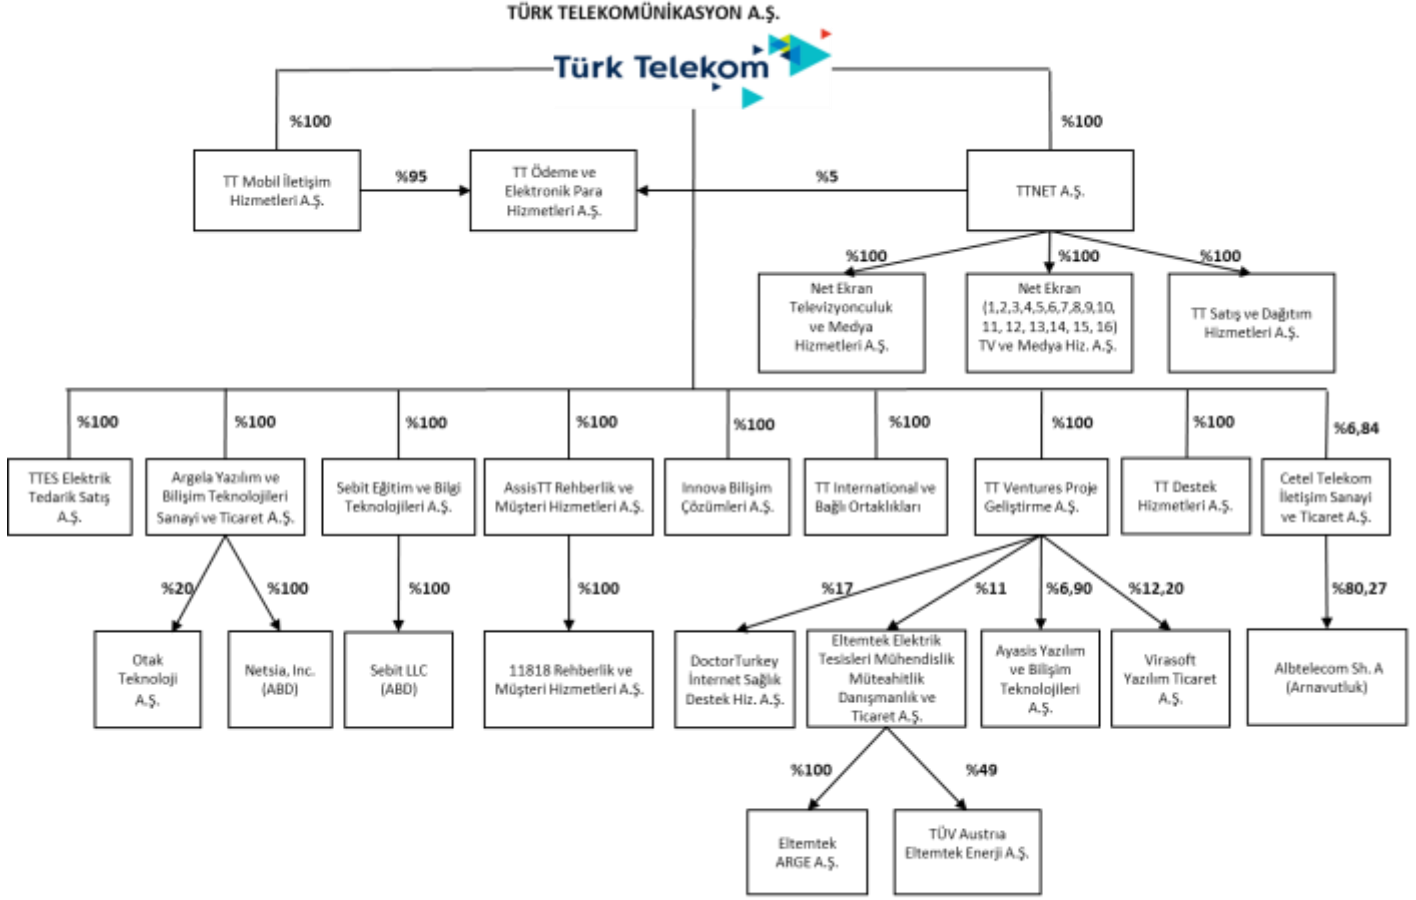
TÜRK TELEKOMÜNİKASYON A.Ş.

Türk Telekom

%100

%100

TT Mobil İletişim Hizmetleri A.Ş.

%95

TT Ödeme ve Elektronik Para Hizmetleri A.Ş.

%5

TTNET A.Ş.

%100

%100

%100

Net Ekran Televizyonculuk ve Medya Hizmetleri A.Ş.

Net Ekran (1,2,3,4,5,6,7,8,9,10, 11, 12, 13,14, 15, 16) TV ve Medya Hiz. A.Ş.

TT Satış ve Dağıtım Hizmetleri A.Ş.

%100

%100

%100

%100

%100

%100

%100

%100

%6,84

TTES Elektrik Tedarik Satış A.Ş.

Argela Yazılım ve Bilişim Teknolojileri Sanayi ve Ticaret A.Ş.

Sebit Eğitim ve Bilgi Teknolojileri A.Ş.

AssisTT Rehberlik ve Müşteri Hizmetleri A.Ş.

Innova Bilişim Çözümleri A.Ş.

TT International ve Bağlı Ortaklıkları

TT Ventures Proje Geliştirme A.Ş.

TT Destek Hizmetleri A.Ş.

Cetel Telekom İletişim Sanayi ve Ticaret A.Ş.

%20

%100

%100

%100

%17

%11

%6,90

%12,20

%80,27

Otak Teknoloji A.Ş.

Netsia, Inc. (ABD)

Sebit LLC (ABD)

11818 Rehberlik ve Müşteri Hizmetleri A.Ş.

DoctorTurkey İnternet Sağlık Destek Hiz. A.Ş.

Eltemtek Elektrik Tesisleri Mühendislik Müteahhitlik Danışmanlık ve Ticaret A.Ş.

Ayasis Yazılım ve Bilişim Teknolojileri A.Ş.

Virasoft Yazılım Ticaret A.Ş.

Albtelecom Sh. A (Arnavutluk)

%100

%49

Eltemtek ARGE A.Ş.

TÜV Austria Eltemtek Enerji A.Ş.